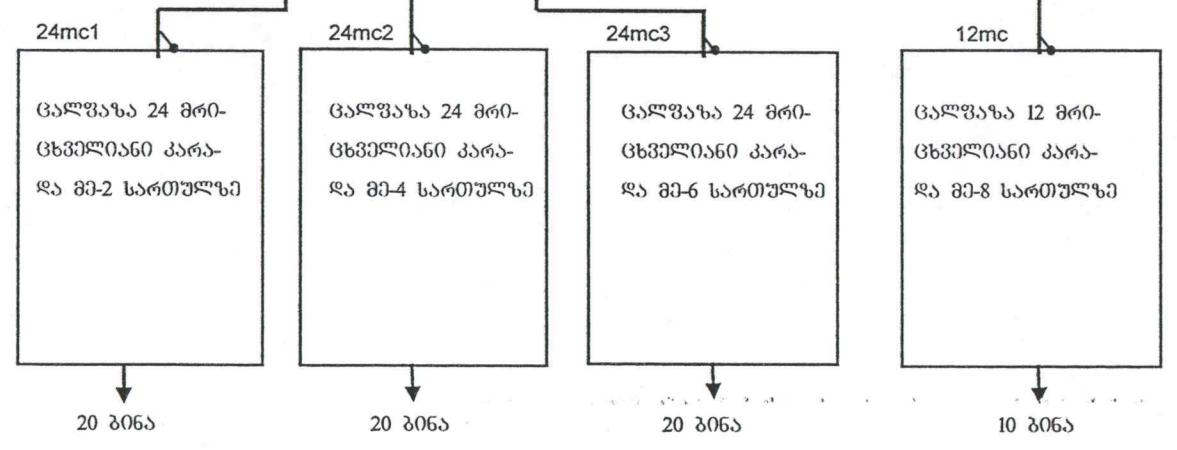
24mc1

ცალფაზა 24 მრიცხველიანი კარადა მე-2 სართულზე

20 ბინა

24mc2

ცალფაზა 24 მრიცხველიანი კარადა მე-4 სართულზე

20 ბინა

24mc3

ცალფაზა 24 მრიცხველიანი კარადა მე-6 სართულზე

20 ბინა

12mc

ცალფაზა 12 მრიცხველიანი კარადა მე-8 სართულზე

10 ბინა